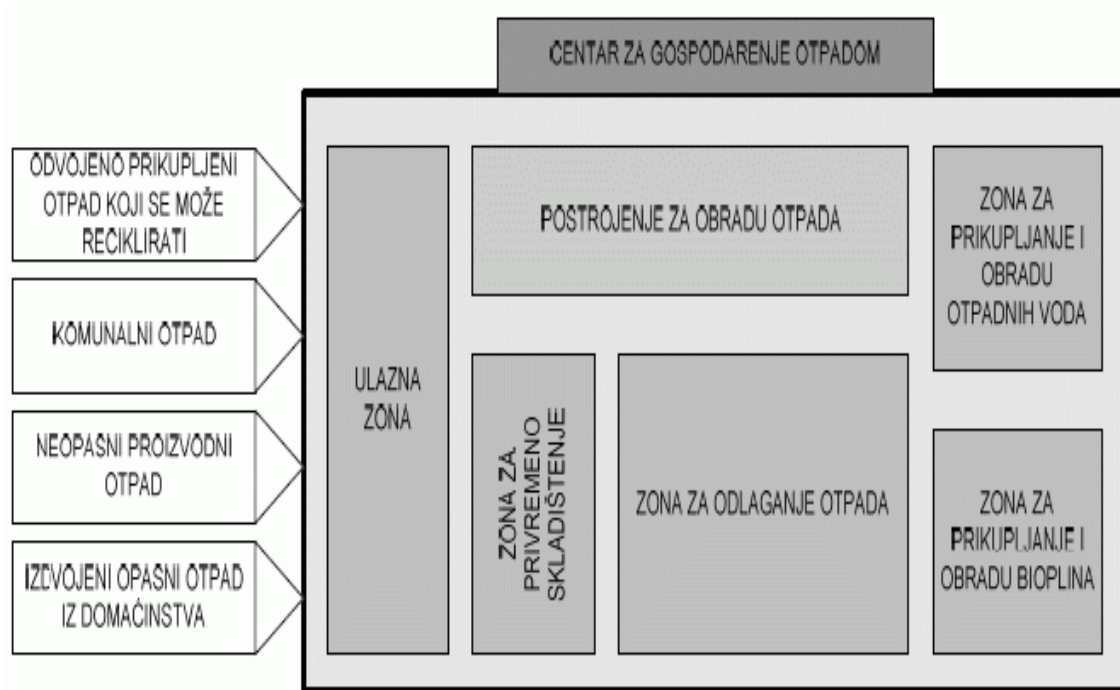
CENTAR ZA GOSPODARENJE OTPADOM

ODVOJENO PRIKUPLJENI OTPAD KOJI SE MOŽE RECIKLIRATI

KOMUNALNI OTPAD

NEOPASNI PROIZVODNI OTPAD

IZDVOJENI OPASNI OTPAD IZ DOMAĆINSTVA

ULAZNA ZONA

POSTROJENJE ZA OBRADU OTPADA

ZONA ZA PRIKUPLJANJE I OBRADU OTPADNIH VODA

ZONA ZA PRIVREMENO SKLADIŠTENJE

ZONA ZA ODLAGANJE OTPADA

ZONA ZA PRIKUPLJANJE I OBRADU BIOPLINA